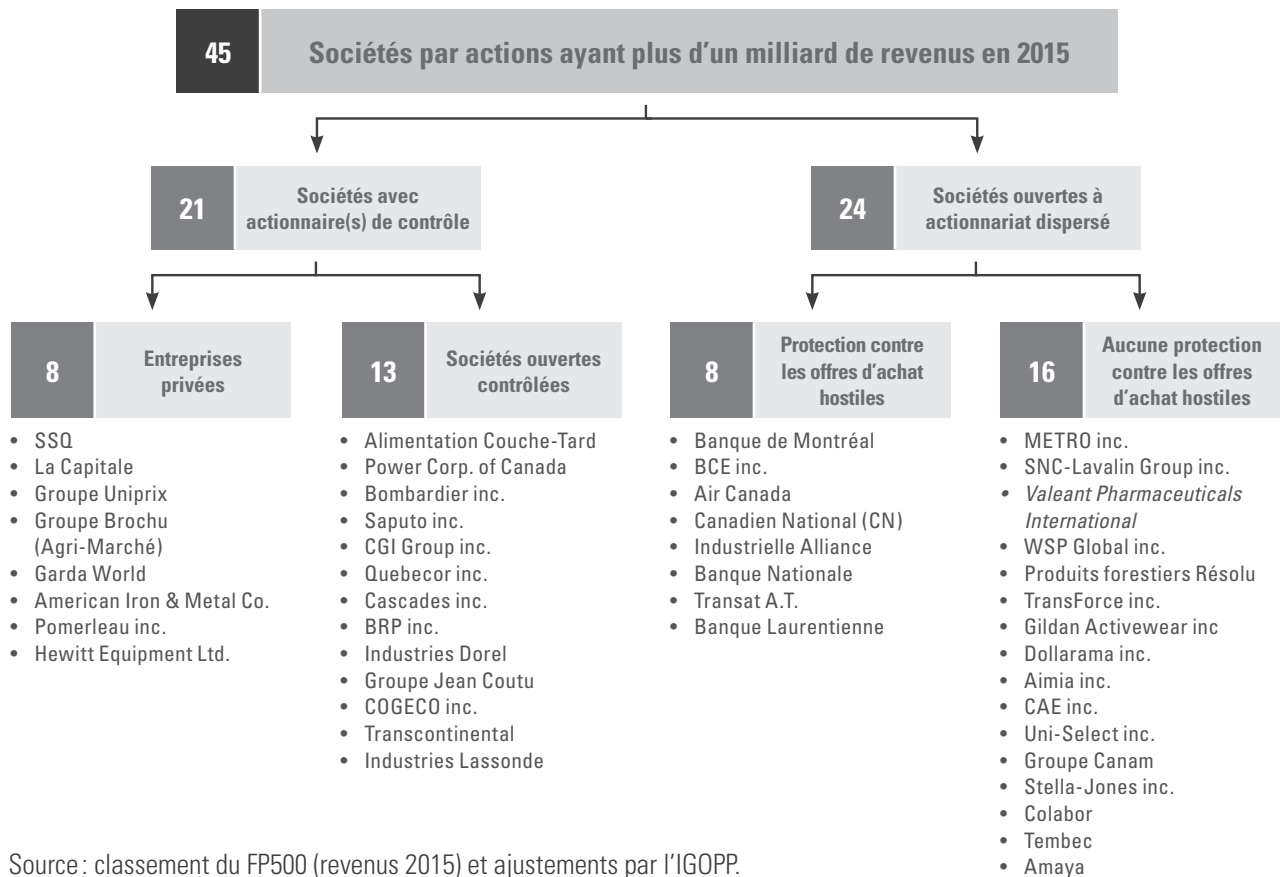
45 Sociétés par actions ayant plus d'un milliard de revenus en 2015

21 Sociétés avec actionnaire(s) de contrôle

24 Sociétés ouvertes à actionnariat dispersé

8 Entreprises privées

- SSQ
- La Capitale
- Groupe Uniprix
- Groupe Brochu (Agri-Marché)
- Garda World
- American Iron & Metal Co.
- Pomerleau inc.
- Hewitt Equipment Ltd.

13 Sociétés ouvertes contrôlées

- Alimentation Couche-Tard
- Power Corp. of Canada
- Bombardier inc.
- Saputo inc.
- CGI Group inc.
- Quebecor inc.
- Cascades inc.
- BRP inc.
- Industries Dorel
- Groupe Jean Coutu
- COGECO inc.
- Transcontinental
- Industries Lassonde

8 Protection contre les offres d'achat hostiles

- Banque de Montréal
- BCE inc.
- Air Canada
- Canadien National (CN)
- Industrielle Alliance
- Banque Nationale
- Transat A.T.
- Banque Laurentienne

16 Aucune protection contre les offres d'achat hostiles

- METRO inc.
- SNC-Lavalin Group inc.
- Valeant Pharmaceuticals International
- WSP Global inc.
- Produits forestiers Résolu
- TransForce inc.
- Gildan Activewear inc
- Dollarama inc.
- Aimia inc.
- CAE inc.
- Uni-Select inc.
- Groupe Canam
- Stella-Jones inc.
- Colabor
- Tembec
- Amaya

Source : classement du FP500 (revenus 2015) et ajustements par l'IGOPP.